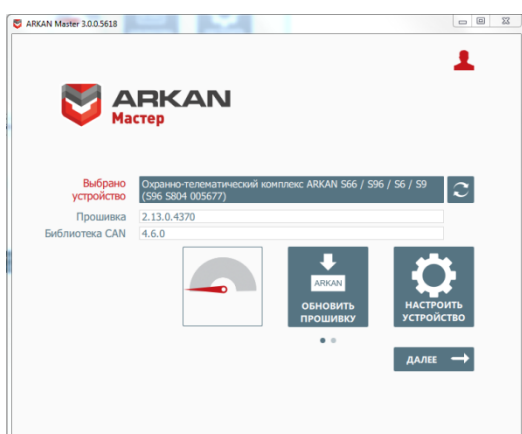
ARKAN Master 3.0.0.5618

ARKAN
Мастер

Выбрано устройство
Охранно-телематический комплекс ARKAN S66 / S96 / S6 / S9 (S96 S804 005677)

Прошивка
2.13.0.4370

Библиотека CAN
4.6.0

ARKAN
ОБНОВИТЬ ПРОШИВКУ

НАСТРОИТЬ УСТРОЙСТВО

ДАЛЕЕ